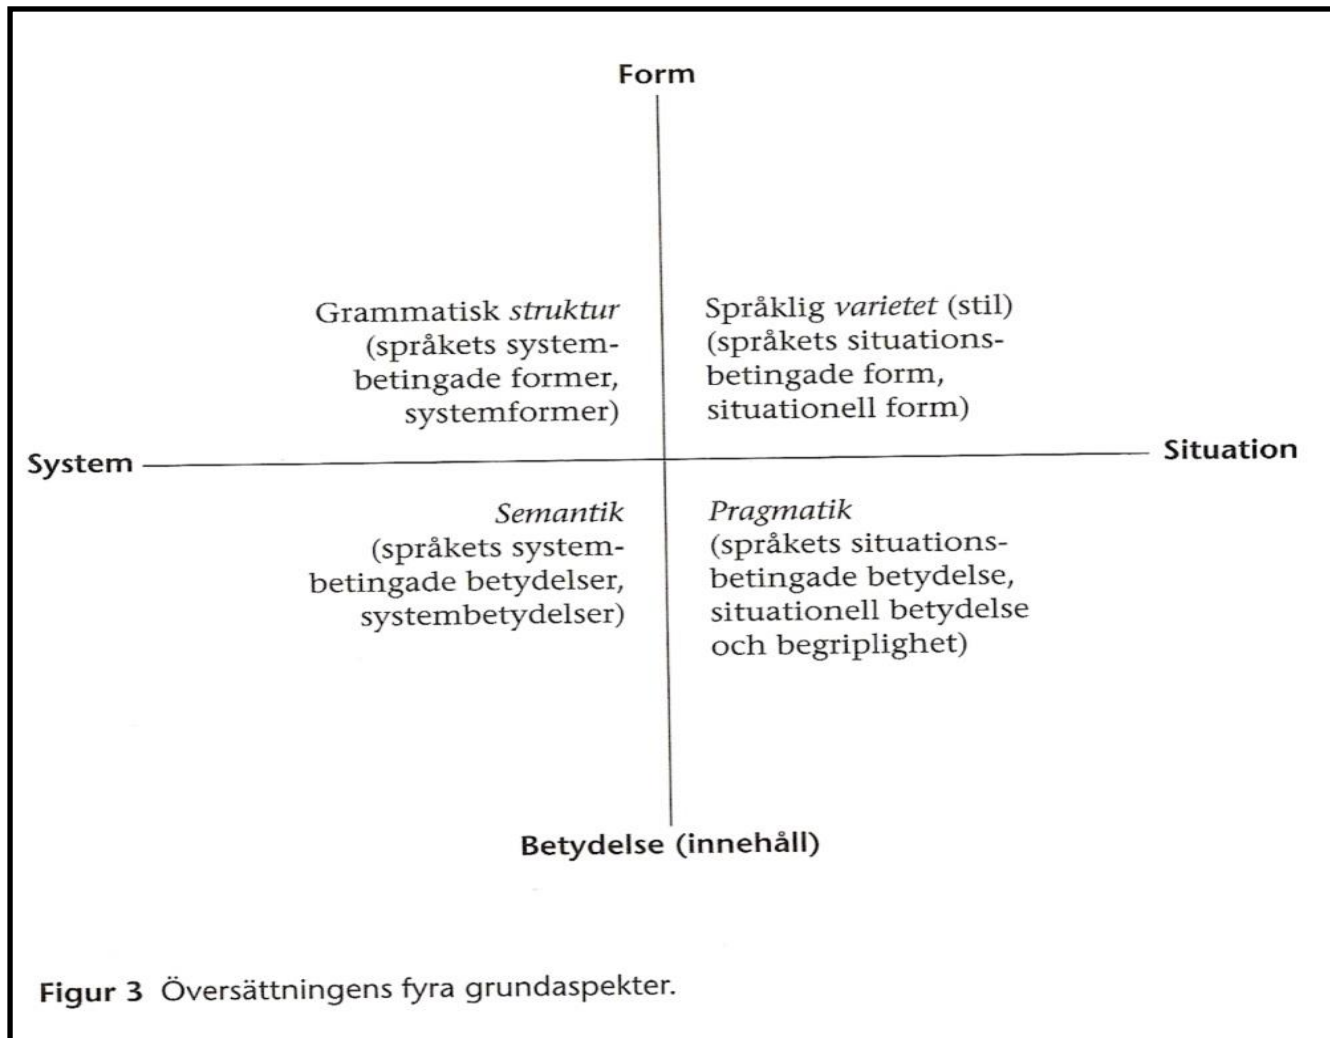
Form

Grammatisk *struktur* (språkets systembetingade former, systemformer)

Språklig *varietet* (stil) (språkets situationsbetingade form, situationell form)

System

Situation

*Semantik* (språkets systembetingade betydelser, systembetydelser)

*Pragmatik* (språkets situationsbetingade betydelse, situationell betydelse och begriplighet)

Betydelse (innehåll)

**Figur 3** Översättningens fyra grundaspekter.